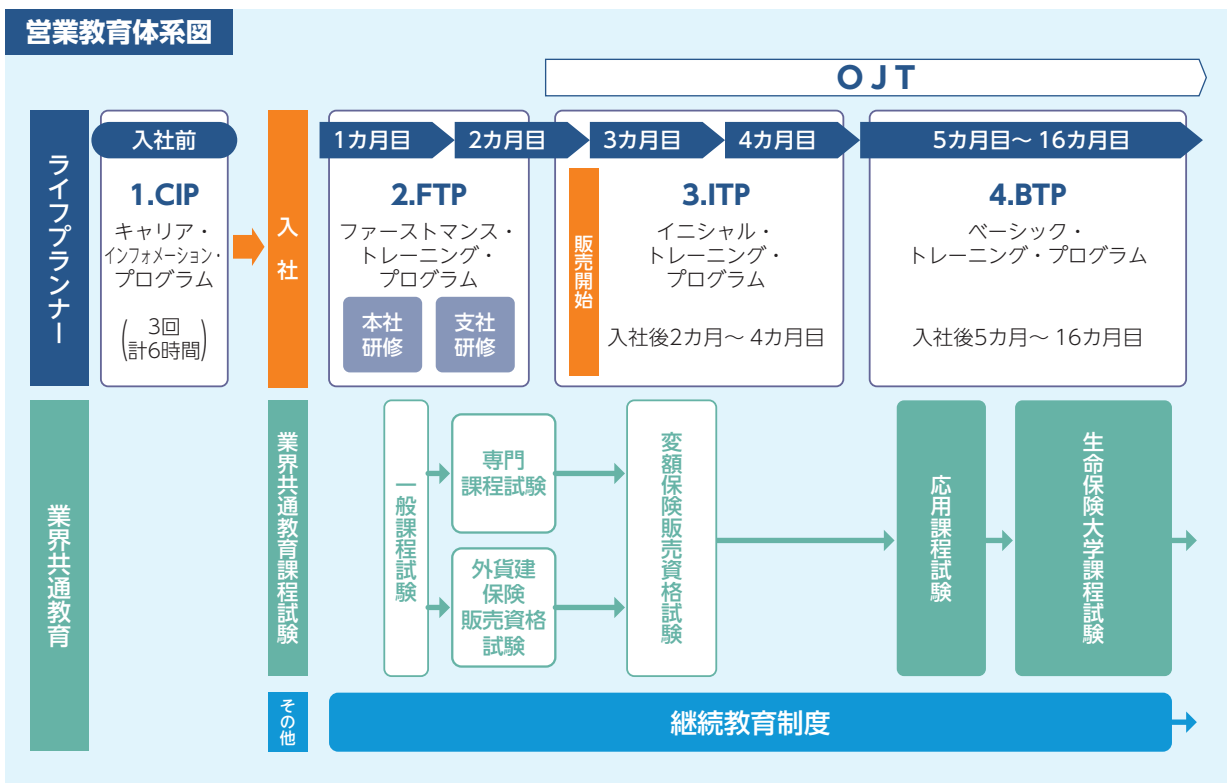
営業教育体系図

OJT

ライフプランナー

入社前

1.CIP
キャリア・インフォメーション・プログラム
（3回 計6時間）

入社

1カ月目
2カ月目

2.FTP
ファーストマンス・トレーニング・プログラム
本社研修
支社研修

3カ月目
4カ月目

販売開始

3.ITP
イニシャル・トレーニング・プログラム
入社後2カ月〜 4カ月目

5カ月目〜 16カ月目

4.BTP
ベーシック・トレーニング・プログラム
入社後5カ月〜 16カ月目

業界共通教育

業界共通教育課程試験

一般課程試験
専門課程試験
外貨建保険販売資格試験
変額保険販売資格試験
応用課程試験
生命保険大学課程試験

その他

継続教育制度